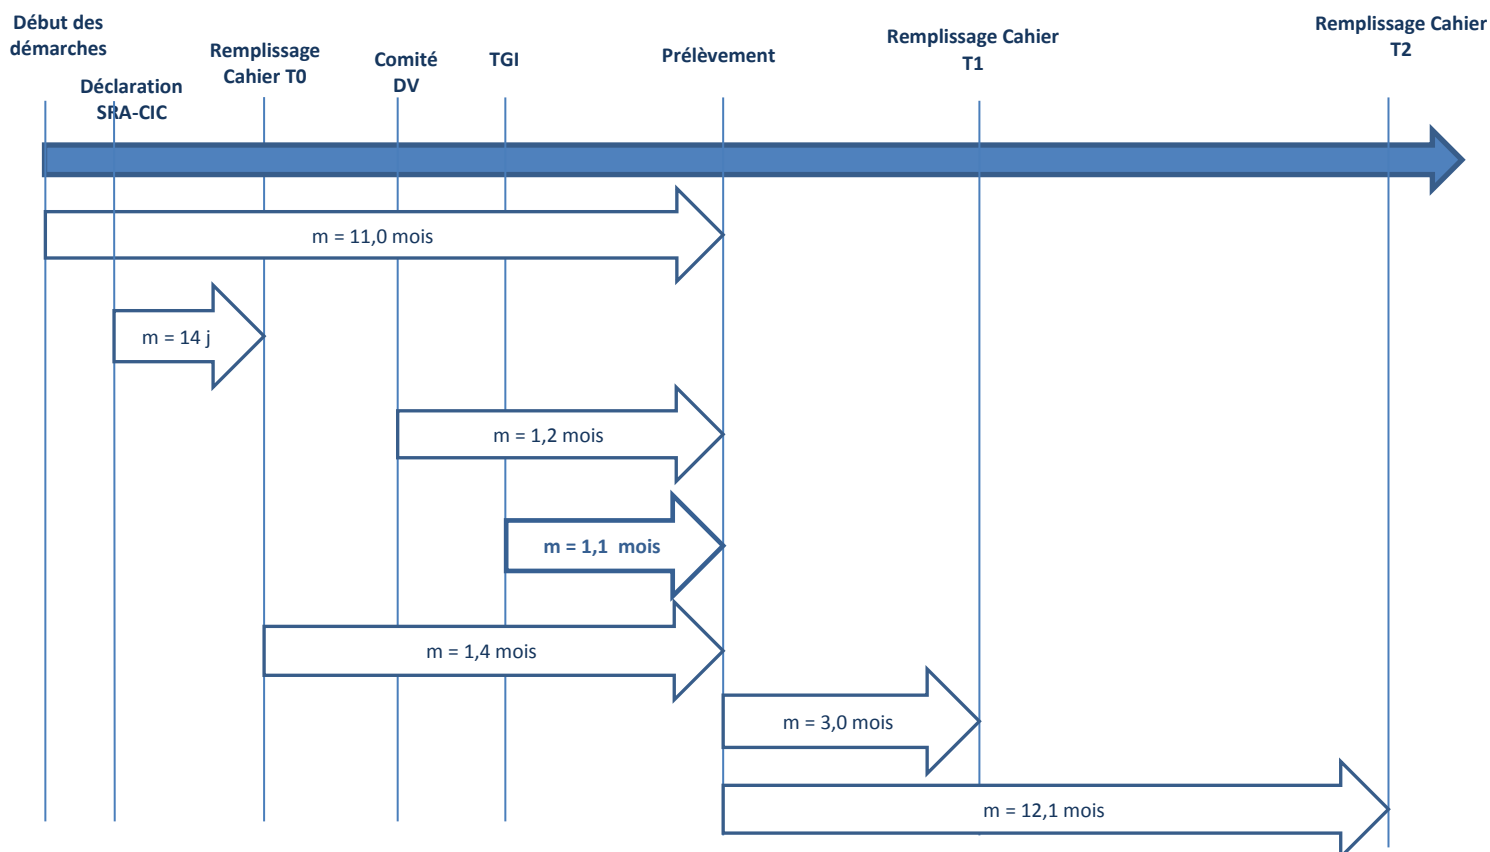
Début des démarches

Déclaration SRA-CIC

Remplissage Cahier T0

Comité DV

TGI

Prélèvement

Remplissage Cahier T1

Remplissage Cahier T2

m = 11,0 mois

m = 14 j

m = 1,2 mois

m = 1,1 mois

m = 1,4 mois

m = 3,0 mois

m = 12,1 mois